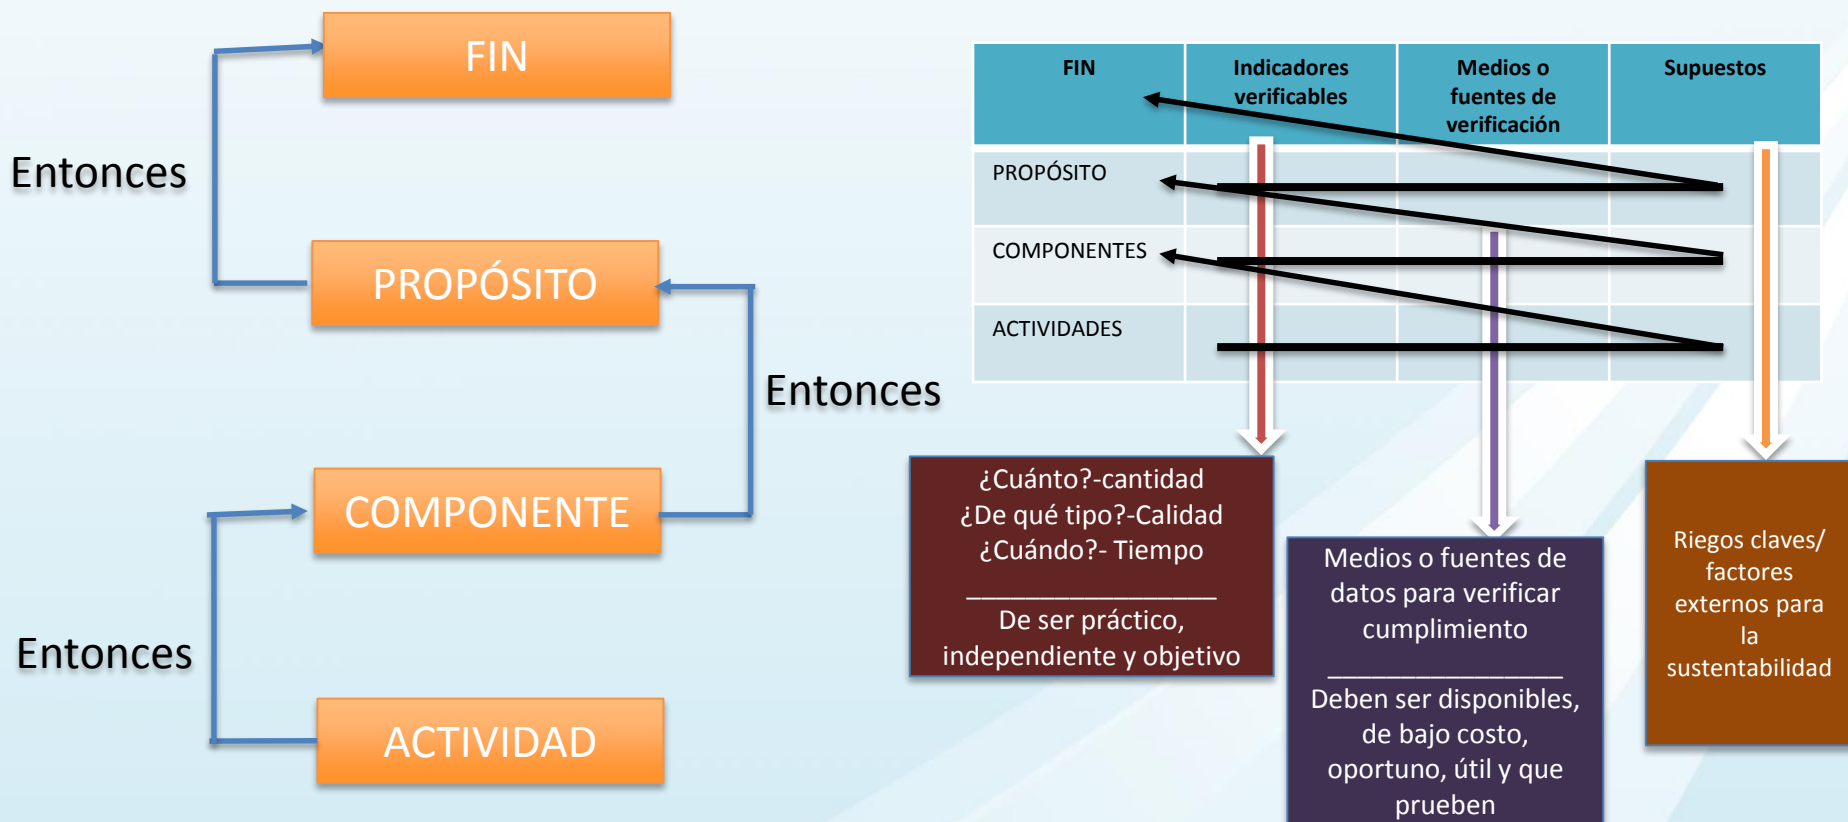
FIN

Entonces

PROPÓSITO

Entonces

COMPONENTE

Entonces

ACTIVIDAD

| FIN | Indicadores verificables | Medios o fuentes de verificación | Supuestos |
|---|---|---|---|
| PROPÓSITO | | | |
| COMPONENTES | | | |
| ACTIVIDADES | | | |

¿Cuánto?-cantidad
¿De qué tipo?-Calidad
¿Cuándo?- Tiempo
________________
De ser práctico, independiente y objetivo

Medios o fuentes de datos para verificar cumplimiento
________________
Deben ser disponibles, de bajo costo, oportuno, útil y que prueben

Riegos claves/ factores externos para la sustentabilidad